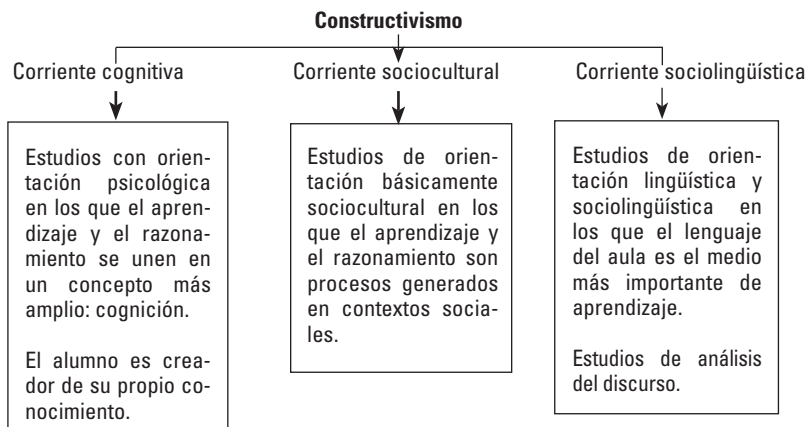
Constructivismo

Corriente cognitiva

Estudios con orientación psicológica en los que el aprendizaje y el razonamiento se unen en un concepto más amplio: cognición.

El alumno es creador de su propio conocimiento.

Corriente sociocultural

Estudios de orientación básicamente sociocultural en los que el aprendizaje y el razonamiento son procesos generados en contextos sociales.

Corriente sociolingüística

Estudios de orientación lingüística y sociolingüística en los que el lenguaje del aula es el medio más importante de aprendizaje.

Estudios de análisis del discurso.